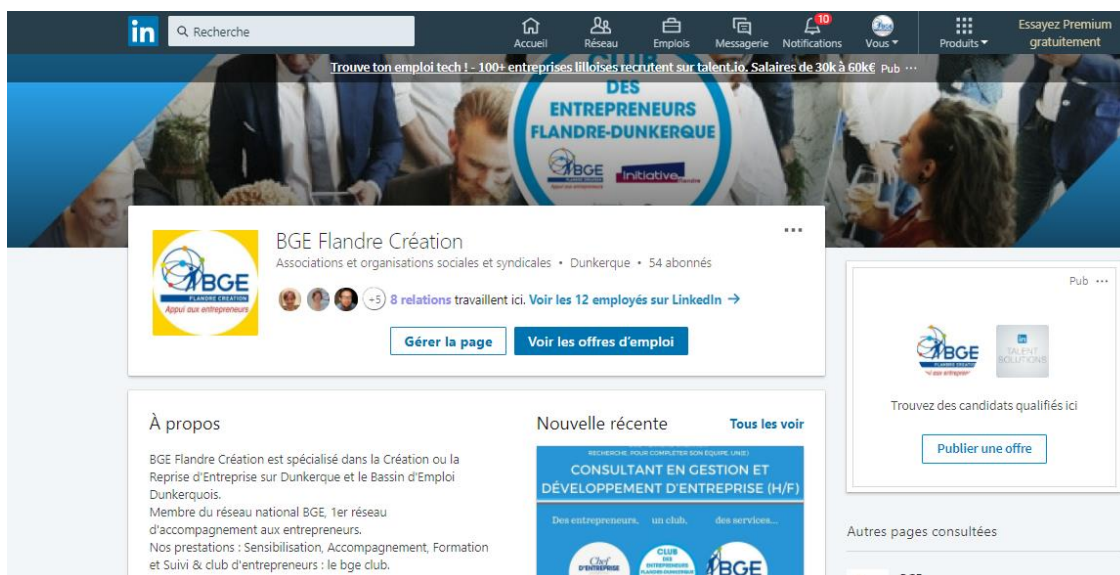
in Recherche

Accueil Réseau Emplois Messagerie 10 Notifications Vous Produits Essayez Premium gratuitement

Trouve ton emploi tech ! - 100+ entreprises lilloises recrutent sur talent.io. Salaires de 30k à 60k€ Pub ···

DES ENTREPRENEURS FLANDRE-DUNKERQUE

BGE Initiative

BGE FLANDRE CRÉATION Appui aux entrepreneurs

BGE Flandre Création

Associations et organisations sociales et syndicales • Dunkerque • 54 abonnés

+5 8 relations travaillent ici. Voir les 12 employés sur LinkedIn →

Gérer la page Voir les offres d'emploi

···

Pub ···

BGE

TALENT SOLUTIONS

Trouvez des candidats qualifiés ici

Publier une offre

À propos

BGE Flandre Création est spécialisé dans la Création ou la Reprise d'Entreprise sur Dunkerque et le Bassin d'Emploi Dunkerquois.
Membre du réseau national BGE, 1er réseau d'accompagnement aux entrepreneurs.
Nos prestations : Sensibilisation, Accompagnement, Formation et Suivi & club d'entrepreneurs : le bge club.

Nouvelle récente Tous les voir

RECHERCHE, POUR COMPLETER SON EQUIPE, UN(E)
CONSULTANT EN GESTION ET DÉVELOPPEMENT D'ENTREPRISE (H/F)

Des entrepreneurs, un club, des services...

Chef D'ENTREPRISE CLUB BGE

Autres pages consultées